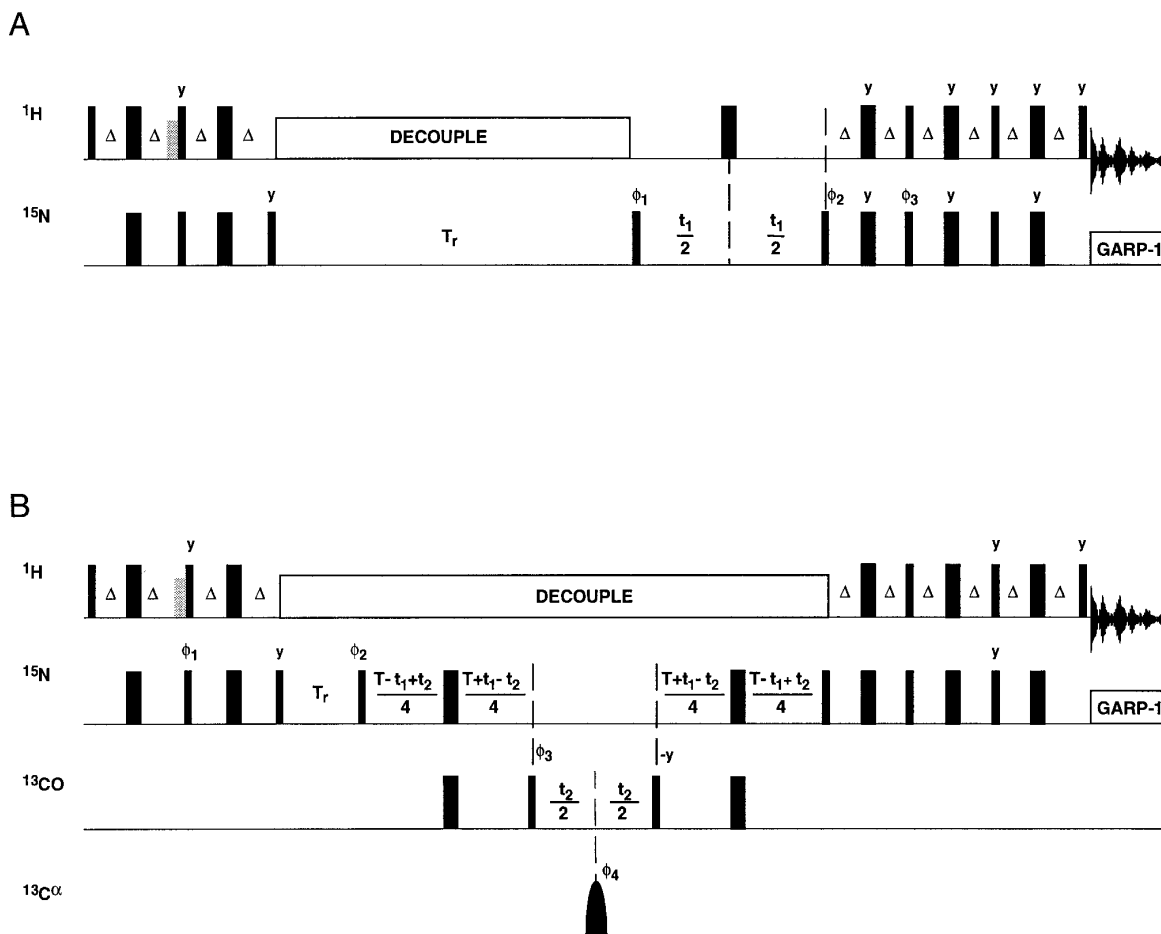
A

$^1$H
Δ Δ y Δ Δ DECOUPLE
y y y y y
Δ Δ Δ Δ Δ

$^{15}$N
y
$T_r$
$\phi_1$ $\frac{t_1}{2}$ $\frac{t_1}{2}$
$\phi_2$ y $\phi_3$ y y
GARP-1

B

$^1$H
Δ Δ y Δ Δ DECOUPLE
Δ Δ Δ y Δ Δ y

$^{15}$N
$\phi_1$ y $\phi_2$
$T_r$ $\frac{T-t_1+t_2}{4}$ $\frac{T+t_1-t_2}{4}$ $\frac{T+t_1-t_2}{4}$ $\frac{T-t_1+t_2}{4}$
y
GARP-1

$^{13}$CO
$\phi_3$ -y
$\frac{t_2}{2}$ $\frac{t_2}{2}$

$^{13}$Cα
$\phi_4$